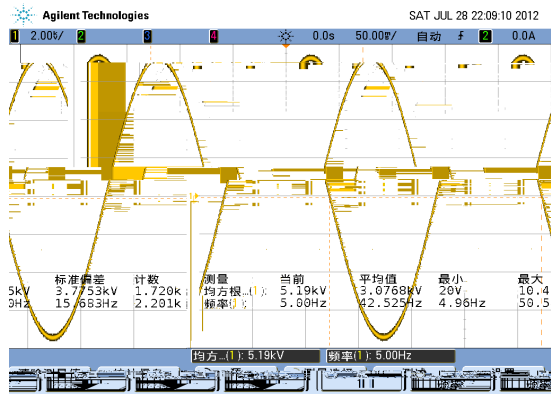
Agilent Technologies SAT JUL 28 22:09:10 2012

1 2.00V/ 2 3 4 0.0s 50.00ms/ 自动 2 0.0A

| | 标准偏差 | 计数 | 测量 | 当前 | 平均值 | 最小 | 最大 |
|---|---|---|---|---|---|---|---|
| 5kV | 3.7753kV | 1.720k | 均方根-(1): | 5.19kV | 3.0768kV | 20V | 10.4 |
| 0Hz | 15.683Hz | 2.201k | 频率(1): | 5.00Hz | 42.525Hz | 4.96Hz | 50.5 |

均方...(1): 5.19kV 频率(1): 5.00Hz